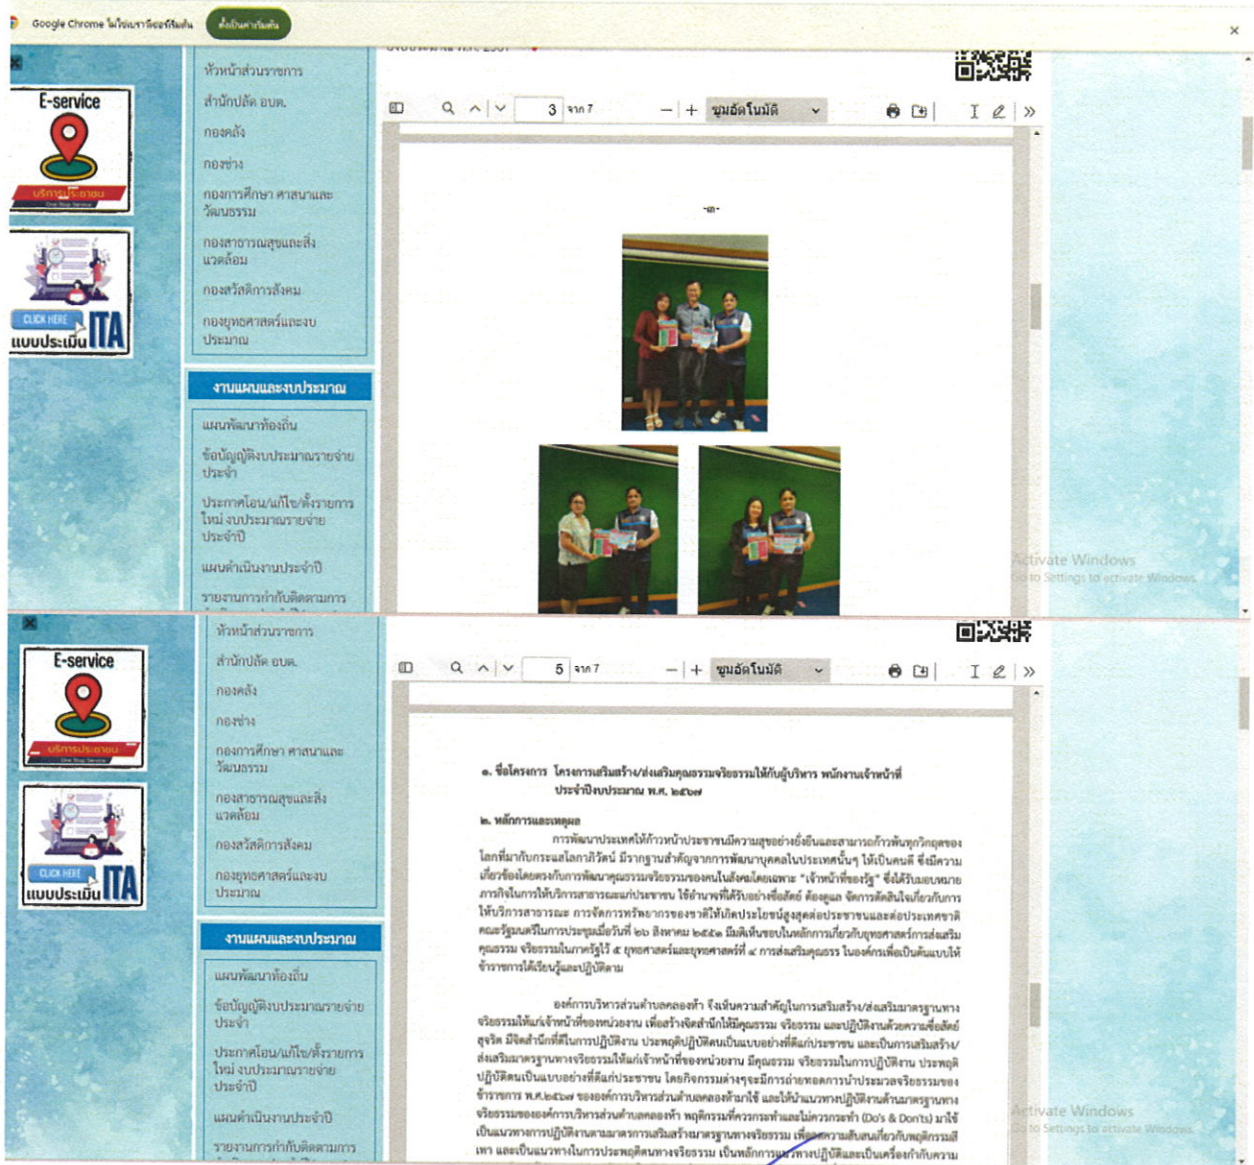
Google Chrome ไม่ใช่เบราว์เซอร์เริ่มต้น ตั้งเป็นค่าเริ่มต้น

E-service
บริการประชาชน
One Stop Service

CLICK HERE
แบบประเมิน ITA

หัวหน้าส่วนราชการ
สำนักปลัด อบต.
กองคลัง
กองช่าง
กองการศึกษา ศาสนาและวัฒนธรรม
กองสาธารณสุขและสิ่งแวดล้อม
กองสวัสดิการสังคม
กองยุทธศาสตร์และงบประมาณ

งานแผนและงบประมาณ
แผนพัฒนาท้องถิ่น
ข้อบัญญัติงบประมาณรายจ่ายประจำ
ประกาศโอน/แก้ไข/ตั้งรายการใหม่ งบประมาณรายจ่ายประจำปี
แผนดำเนินงานประจำปี
รายงานการกำกับติดตามการ

3 จาก 7 ซูมอัตโนมัติ

-๓-

Activate Windows
Go to Settings to activate Windows.

E-service
บริการประชาชน
One Stop Service

CLICK HERE
แบบประเมิน ITA

หัวหน้าส่วนราชการ
สำนักปลัด อบต.
กองคลัง
กองช่าง
กองการศึกษา ศาสนาและวัฒนธรรม
กองสาธารณสุขและสิ่งแวดล้อม
กองสวัสดิการสังคม
กองยุทธศาสตร์และงบประมาณ

งานแผนและงบประมาณ
แผนพัฒนาท้องถิ่น
ข้อบัญญัติงบประมาณรายจ่ายประจำ
ประกาศโอน/แก้ไข/ตั้งรายการใหม่ งบประมาณรายจ่ายประจำปี
แผนดำเนินงานประจำปี
รายงานการกำกับติดตามการ

5 จาก 7 ซูมอัตโนมัติ

๑. ชื่อโครงการ โครงการเสริมสร้าง/ส่งเสริมคุณธรรมจริยธรรมให้กับผู้บริหาร พนักงานเจ้าหน้าที่ ประจำปีงบประมาณ พ.ศ. ๒๕๖๗

๒. หลักการและเหตุผล
การพัฒนาประเทศให้ก้าวหน้าประชาชนมีความสุขอย่างยั่งยืนและสามารถก้าวพ้นทุกวิกฤตของโลกที่มากับกระแสโลกาภิวัตน์ มีรากฐานสำคัญจากการพัฒนาบุคคลในประเทศนั้นๆ ให้เป็นคนดี ซึ่งมีความเกี่ยวข้องโดยตรงกับการพัฒนาคุณธรรมจริยธรรมของคนในสังคมโดยเฉพาะ "เจ้าหน้าที่ของรัฐ" ซึ่งได้รับมอบหมายภารกิจในการให้บริการสาธารณะแก่ประชาชน ใช้อำนาจที่ได้รับอย่างซื่อสัตย์ ดูแล จัดการตัดสินใจเกี่ยวกับการให้บริการสาธารณะ การจัดการทรัพยากรของชาติให้เกิดประโยชน์สูงสุดต่อประชาชนและต่อประเทศชาติ คณะรัฐมนตรีในการประชุมเมื่อวันที่ ๒๖ สิงหาคม ๒๕๕๑ มีมติเห็นชอบในหลักการเกี่ยวกับยุทธศาสตร์การส่งเสริมคุณธรรม จริยธรรมในภาครัฐไว้ ๔ ยุทธศาสตร์และยุทธศาสตร์ที่ ๔ การส่งเสริมคุณธรรม ในองค์กรเพื่อเป็นต้นแบบให้ข้าราชการได้เรียนรู้และปฏิบัติตาม

องค์การบริหารส่วนตำบลคลองคำ จึงเห็นความสำคัญในการเสริมสร้าง/ส่งเสริมมาตรฐานทางจริยธรรมให้แก่เจ้าหน้าที่ของหน่วยงาน เพื่อสร้างจิตสำนึกให้มีคุณธรรม จริยธรรม และปฏิบัติงานด้วยความซื่อสัตย์สุจริต มีจิตสำนึกที่ดีในการปฏิบัติงาน ประพฤติปฏิบัติตนเป็นแบบอย่างที่ดีแก่ประชาชน และเป็นการเสริมสร้าง/ส่งเสริมมาตรฐานทางจริยธรรมให้แก่เจ้าหน้าที่ของหน่วยงาน มีคุณธรรม จริยธรรมในการปฏิบัติงาน ประพฤติปฏิบัติตนเป็นแบบอย่างที่ดีแก่ประชาชน โดยกิจกรรมต่างๆจะมีการถ่ายทอดการนำประมวลจริยธรรมของข้าราชการ พ.ศ.๒๕๖๗ ขององค์การบริหารส่วนตำบลคลองคำมาใช้ และให้นำแนวทางปฏิบัติงานด้านมาตรฐานทางจริยธรรมขององค์การบริหารส่วนตำบลคลองคำ พฤติกรรมที่ควรกระทำและไม่ควรกระทำ (Do's & Don'ts) มาใช้เป็นแนวทางการปฏิบัติงานตามมาตรการเสริมสร้างมาตรฐานทางจริยธรรม เพื่อความสัมพันธ์เกี่ยวกับพฤติกรรมที่ดี และเป็นแนวทางในการประพฤติตนทางจริยธรรม เป็นหลักการแนวทางปฏิบัติและเป็นเครื่องกำกับความ

Activate Windows
Go to Settings to activate Windows.